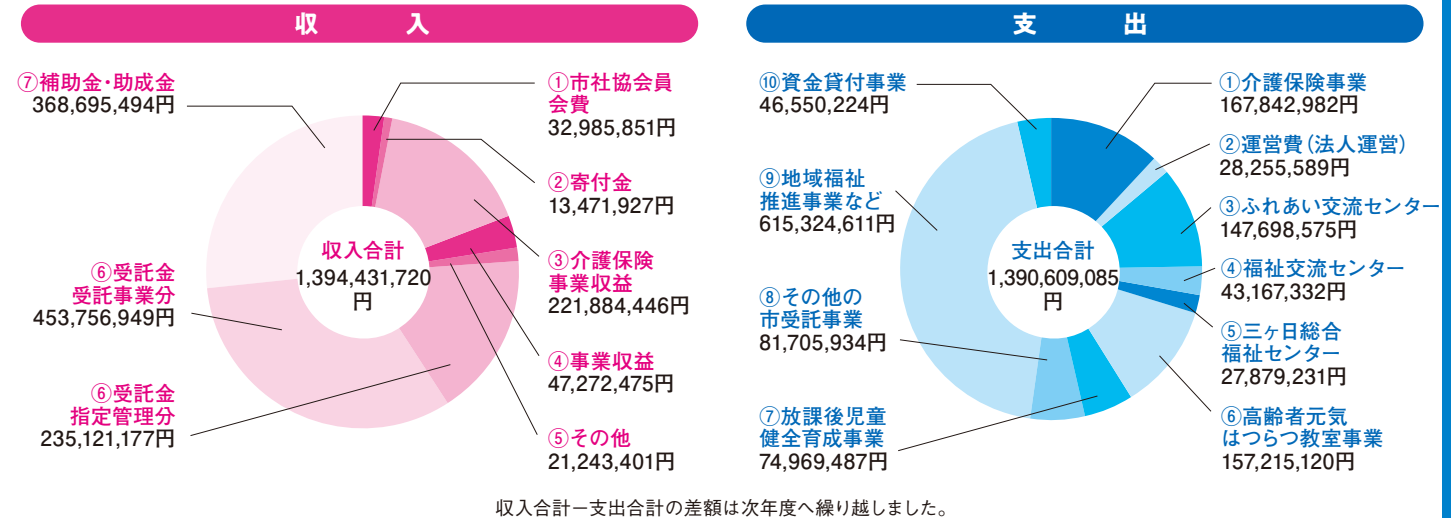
収　入

⑦補助金・助成金
368,695,494円

①市社協会員会費
32,985,851円

②寄付金
13,471,927円

収入合計
1,394,431,720円

③介護保険事業収益
221,884,446円

⑥受託金
受託事業分
453,756,949円

④事業収益
47,272,475円

⑥受託金
指定管理分
235,121,177円

⑤その他
21,243,401円

支　出

⑩資金貸付事業
46,550,224円

①介護保険事業
167,842,982円

②運営費（法人運営）
28,255,589円

⑨地域福祉推進事業など
615,324,611円

③ふれあい交流センター
147,698,575円

支出合計
1,390,609,085円

④福祉交流センター
43,167,332円

⑧その他の市受託事業
81,705,934円

⑤三ヶ日総合福祉センター
27,879,231円

⑦放課後児童健全育成事業
74,969,487円

⑥高齢者元気はつらつ教室事業
157,215,120円

収入合計ー支出合計の差額は次年度へ繰り越しました。